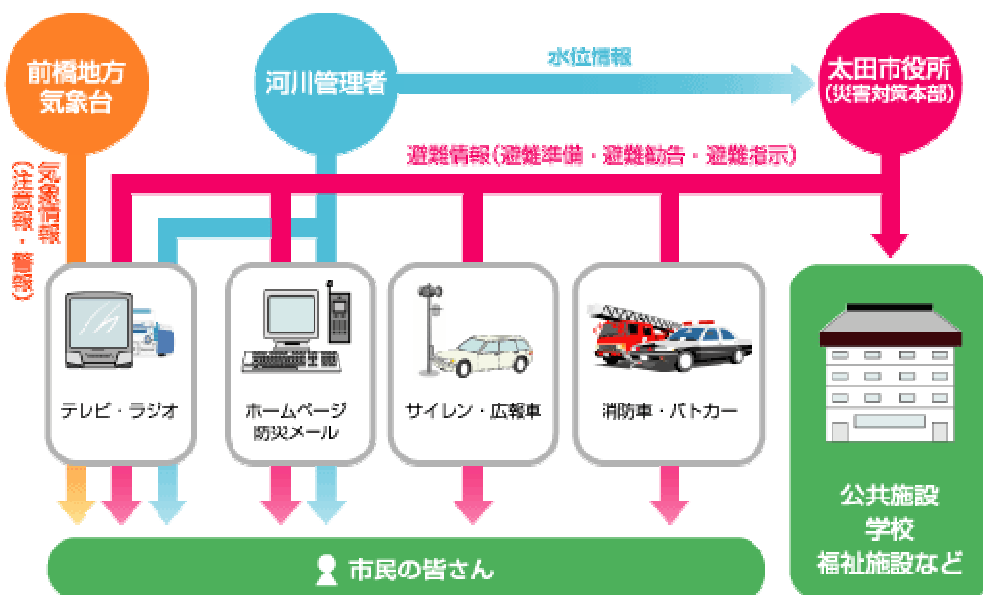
前橋地方気象台

河川管理者

水位情報

太田市役所
（災害対策本部）

気象情報
（注意報・警報）

避難情報（避難準備・避難勧告・避難指示）

テレビ・ラジオ

ホームページ
防災メール

サイレン・広報車

消防車・パトカー

公共施設
学校
福祉施設など

市民の皆さん